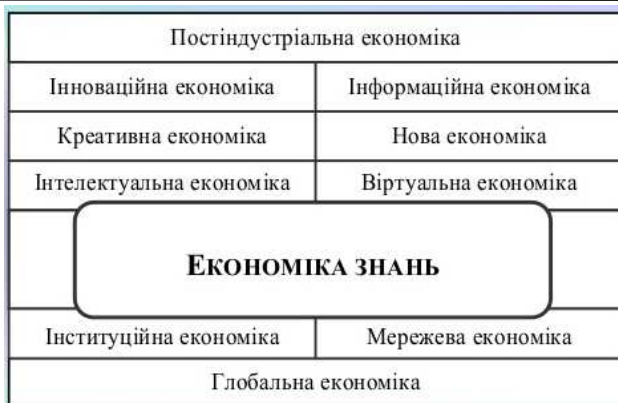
Постіндустріальна економіка

| Інноваційна економіка | Інформаційна економіка |
|---|---|
| Креативна економіка | Нова економіка |
| Інтелектуальна економіка | Віртуальна економіка |

ЕКОНОМІКА ЗНАНЬ

| Інституційна економіка | Мережева економіка |
|---|---|

Глобальна економіка